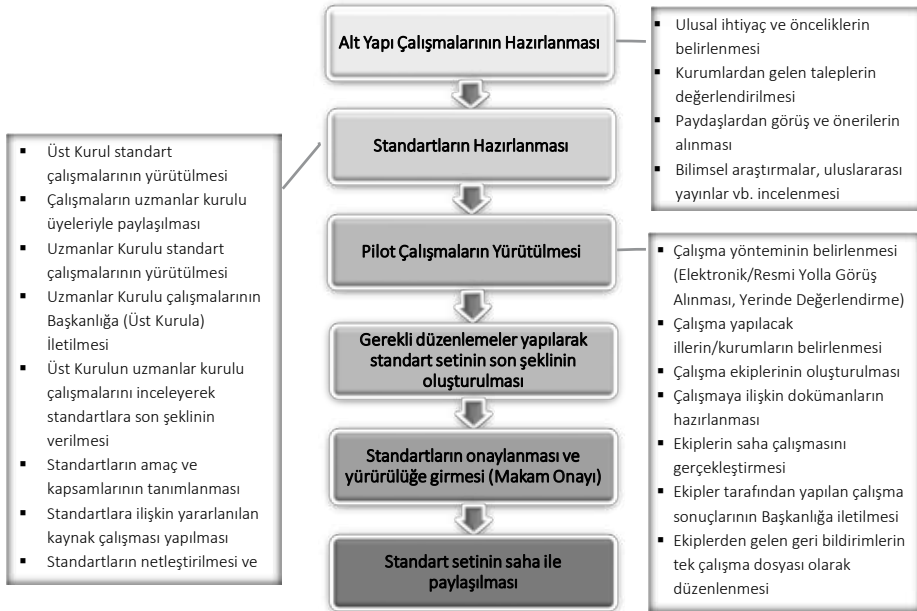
Alt Yapı Çalışmalarının Hazırlanması

Standartların Hazırlanması

Pilot Çalışmaların Yürütülmesi

Gerekli düzenlemeler yapılarak standart setinin son şeklinin oluşturulması

Standartların onaylanması ve yürürülüğe girmesi (Makam Onayı)

Standart setinin saha ile paylaşılması

- Ulusal ihtiyaç ve önceliklerin belirlenmesi
- Kurumlardan gelen taleplerin değerlendirilmesi
- Paydaşlardan görüş ve önerilerin alınması
- Bilimsel araştırmalar, uluslararası yayınlar vb. incelenmesi

- Üst Kurul standart çalışmalarının yürütülmesi
- Çalışmaların uzmanlar kurulu üyeleriyle paylaşılması
- Uzmanlar Kurulu standart çalışmalarının yürütülmesi
- Uzmanlar Kurulu çalışmalarının Başkanlığa (Üst Kurula) İletilmesi
- Üst Kurulun uzmanlar kurulu çalışmalarını inceleyerek standartlara son şeklinin verilmesi
- Standartların amaç ve kapsamlarının tanımlanması
- Standartlara ilişkin yararlanılan kaynak çalışması yapılması
- Standartların netleştirilmesi ve

- Çalışma yönteminin belirlenmesi (Elektronik/Resmi Yolla Görüş Alınması, Yerinde Değerlendirme)
- Çalışma yapılacak illerin/kurumların belirlenmesi
- Çalışma ekiplerinin oluşturulması
- Çalışmaya ilişkin dokümanların hazırlanması
- Ekiplerin saha çalışmasını gerçekleştirmesi
- Ekipler tarafından yapılan çalışma sonuçlarının Başkanlığa iletilmesi
- Ekiplerden gelen geri bildirimlerin tek çalışma dosyası olarak düzenlenmesi